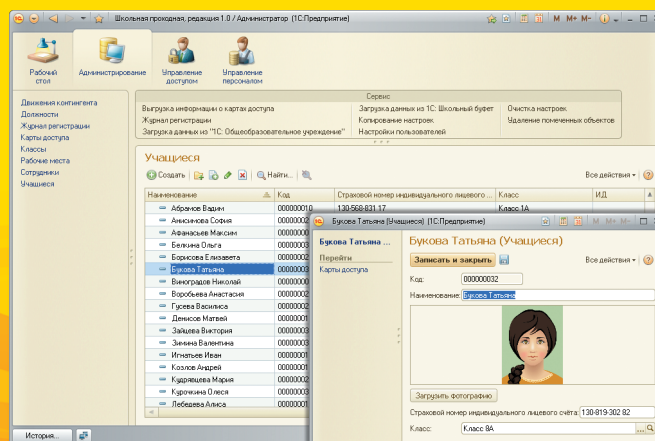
Школьная проходная, редакция 1.0 / Администратор (1С:Предприятие)

M M+ M-

Рабочий стол
Администрирование
Управление доступом
Управление персоналом

Движения контингента
Должности
Журнал регистрации
Карты доступа
Классы
Рабочие места
Сотрудники
Учащиеся

Сервис
Выгрузка информации о картах доступа
Журнал регистрации
Загрузка данных из "1С: Общеобразовательное учреждение"
Загрузка данных из 1С: Школьный буфет
Копирование настроек
Настройки пользователей
Очистка настроек
Удаление помеченных объектов

Учащиеся
Создать
Найти...
Все действия

| Наименование | Код | Страховой номер индивидуального лицевого ... | Класс | ИД |
|---|---|---|---|---|
| Абрамов Вадим | 000000010 | 130-568-831 17 | Класс 1А | |
| Анисимова София | 00000000 | | | |
| Афанасьев Максим | 00000002 | | | |
| Белкина Ольга | 00000003 | | | |
| Борисова Елизавета | 00000003 | | | |
| Букова Татьяна | 00000003 | | | |
| Виноградов Николай | 00000002 | | | |
| Воробьева Анастасия | 00000001 | | | |
| Гусева Василиса | 00000002 | | | |
| Денисов Матвей | 00000000 | | | |
| Зайцева Виктория | 00000001 | | | |
| Зимина Валентина | 00000003 | | | |
| Игнатьев Иван | 00000000 | | | |
| Козлов Андрей | 00000002 | | | |
| Кудрявцева Мария | 00000002 | | | |
| Курочкина Олеся | 00000002 | | | |
| Лебедева Алиса | 00000001 | | | |

Букова Татьяна (Учащиеся) (1С:Предприятие)

Букова Татьяна ...
Перейти
Карты доступа

Букова Татьяна (Учащиеся)
Записать и закрыть
Все действия
Код: 000000032
Наименование: Букова Татьяна
Загрузить фотографию
Страховой номер индивидуального лицевого счёта: 130-819-302 82
Класс: Класс 8А

История...